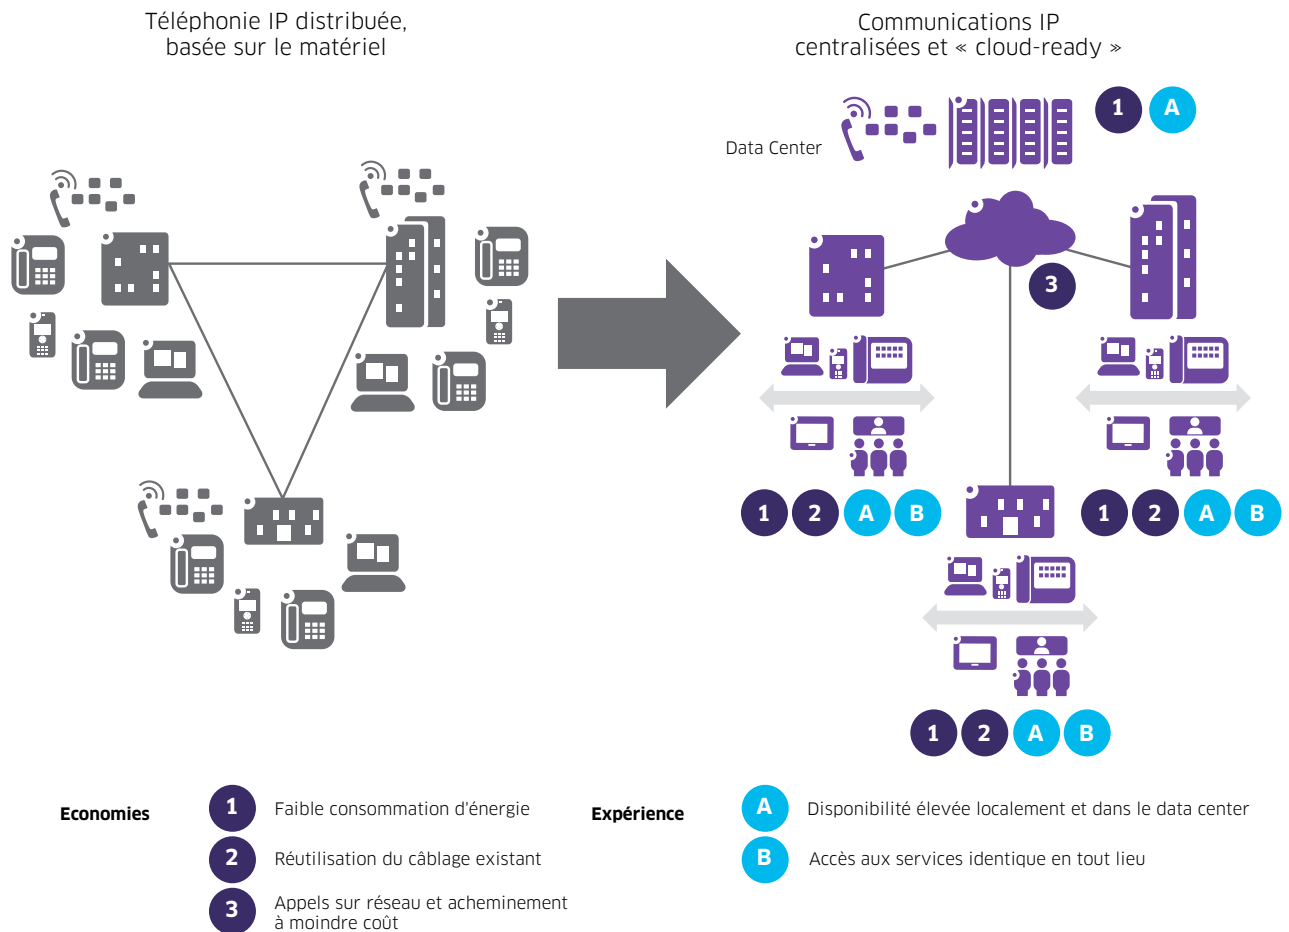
Téléphonie IP distribuée, basée sur le matériel

Communications IP centralisées et « cloud-ready »

Data Center

1 A

3

1 2 A B

1 2 A B

1 2 A B

Economies

1 Faible consommation d'énergie

2 Réutilisation du câblage existant

3 Appels sur réseau et acheminement à moindre coût

Expérience

A Disponibilité élevée localement et dans le data center

B Accès aux services identique en tout lieu